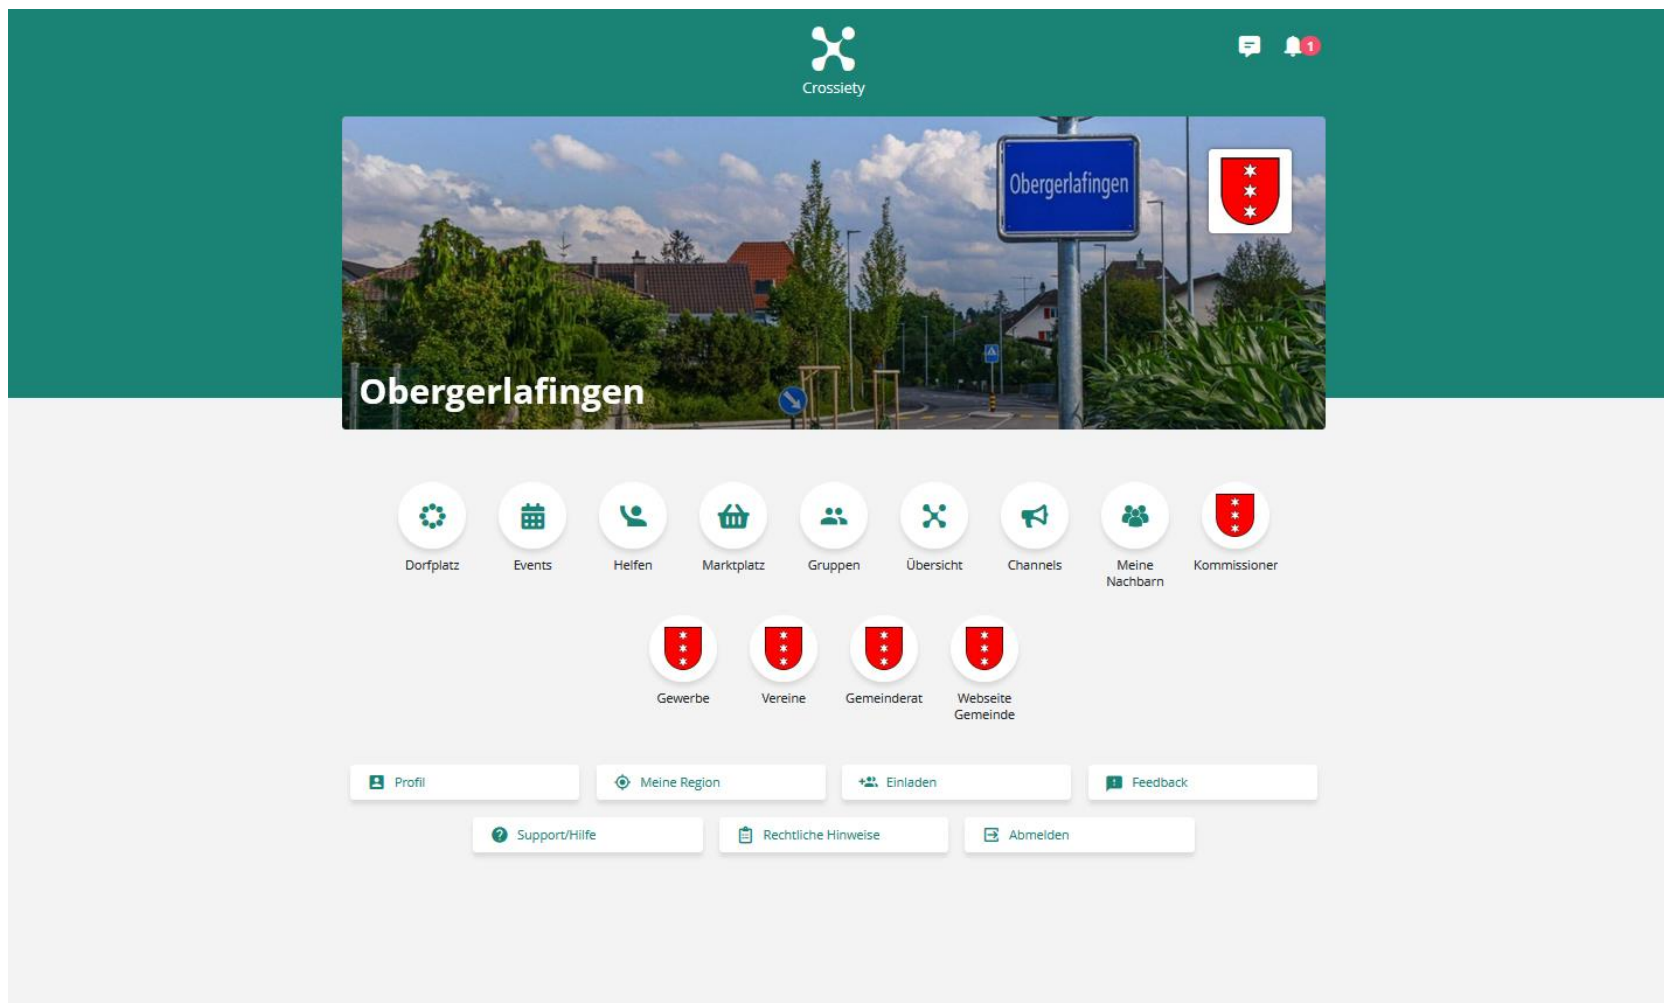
Crossiety

1

Obergerlafingen

Obergerlafingen

Dorfplatz
Events
Helfen
Marktplatz
Gruppen
Übersicht
Channels
Meine Nachbarn
Kommissioner

Gewerbe
Vereine
Gemeinderat
Webseite Gemeinde

Profil
Meine Region
Einladen
Feedback

Support/Hilfe
Rechtliche Hinweise
Abmelden